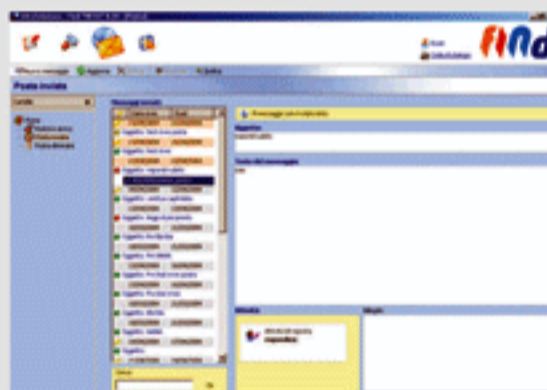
Nuovo messaggio
Aggiorna
Posta inviata
Messaggi inviati
Oggetto: Test invio posta
Oggetto: Test invio
Oggetto: risposta
Oggetto: Rif. Bimby
Oggetto: Rif. Bimby
Oggetto: Rif. Bimby
Oggetto: Rif. Bimby
Oggetto: Rif. Bimby
Oggetto:
Oggetto
Testo del messaggio
Allegato
Cerca
Vai